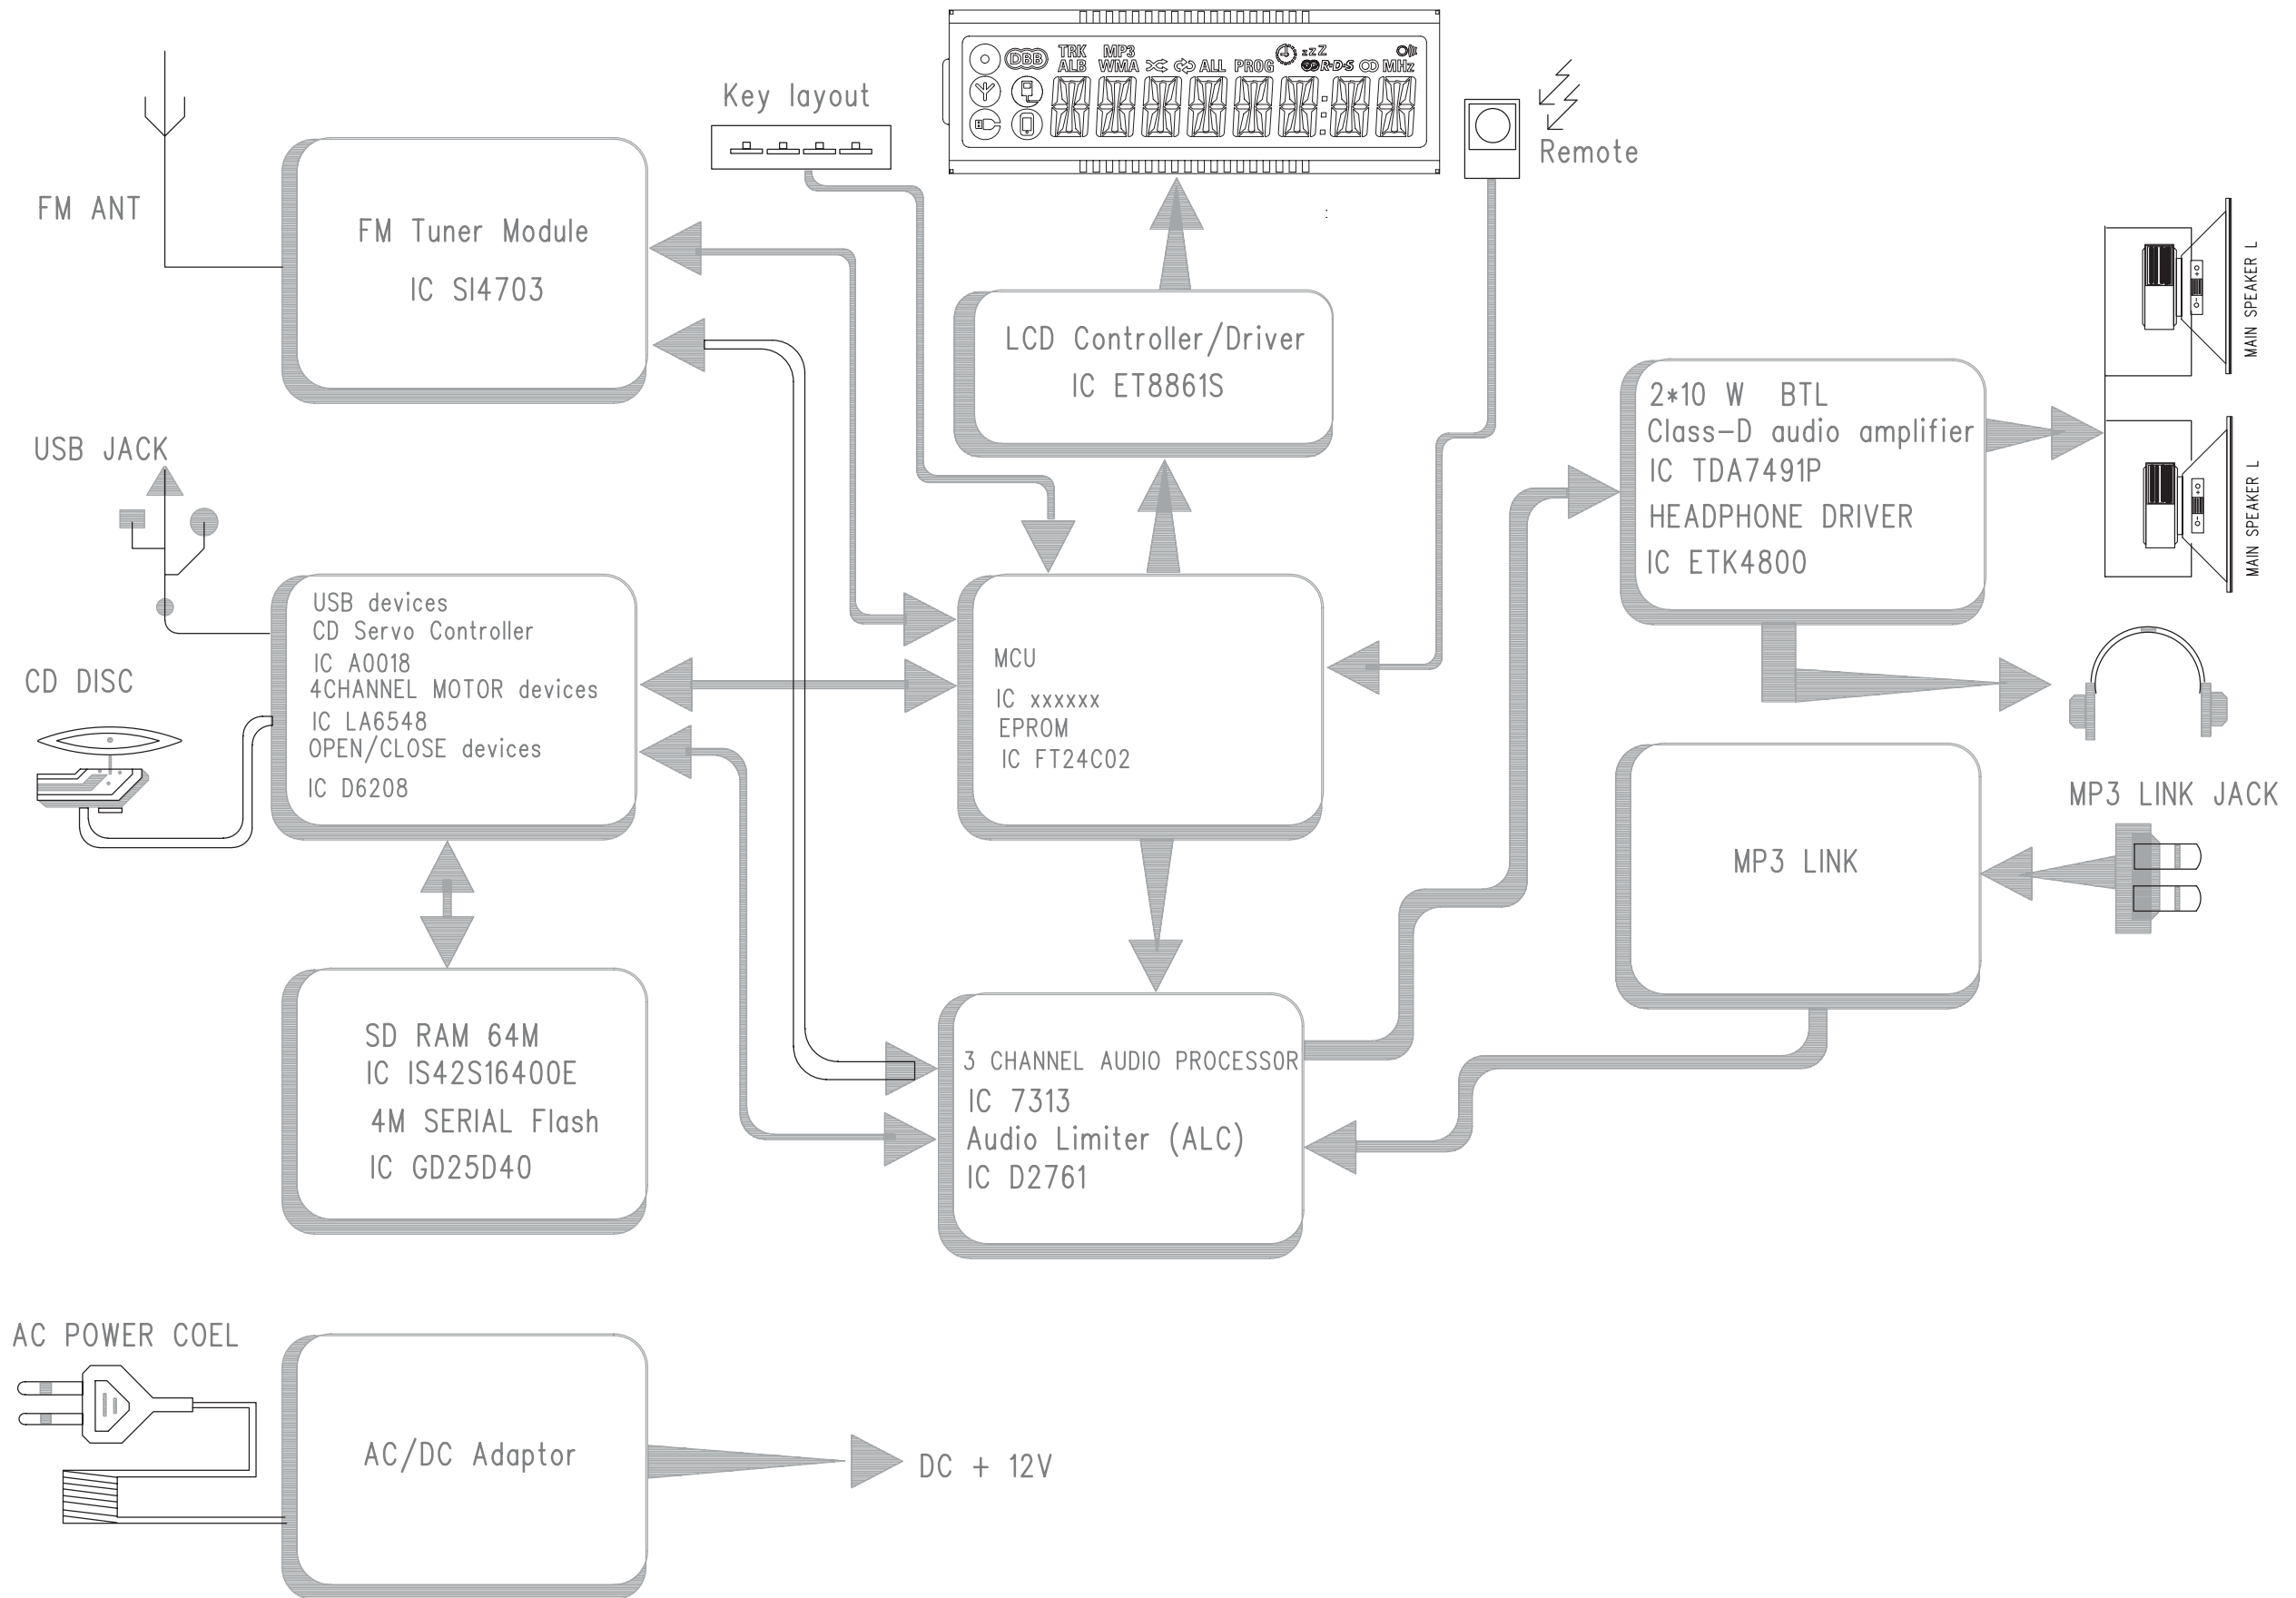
Key layout

DBB TRK ALB MP3 WMA ALL PROG zzZ RDS CD MHz

Remote

FM ANT

FM Tuner Module
IC SI4703

LCD Controller/Driver
IC ET8861S

MAIN SPEAKER L

MAIN SPEAKER L

2*10 W BTL
Class-D audio amplifier
IC TDA7491P
HEADPHONE DRIVER
IC ETK4800

USB JACK

USB devices
CD Servo Controller
IC A0018
4CHANNEL MOTOR devices
IC LA6548
OPEN/CLOSE devices
IC D6208

CD DISC

MCU
IC xxxxxx
EPROM
IC FT24C02

MP3 LINK JACK

MP3 LINK

SD RAM 64M
IC IS42S16400E
4M SERIAL Flash
IC GD25D40

3 CHANNEL AUDIO PROCESSOR
IC 7313
Audio Limiter (ALC)
IC D2761

AC POWER COEL

AC/DC Adaptor

DC + 12V